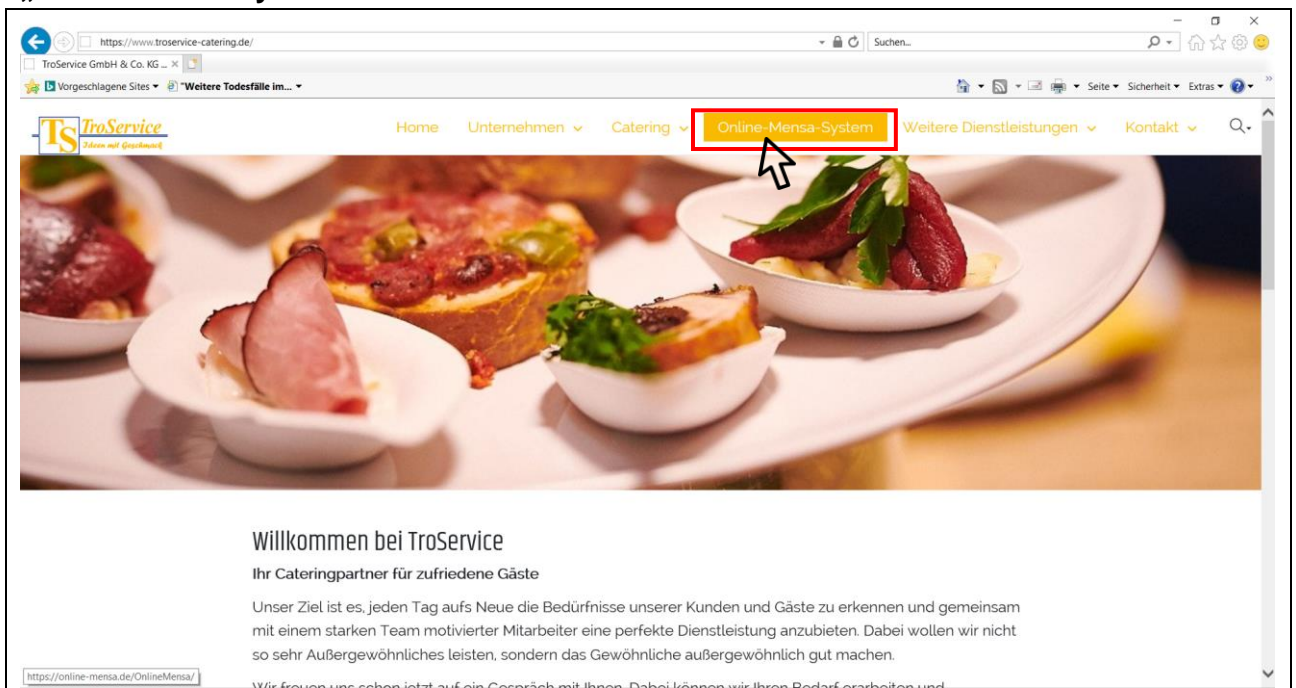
https://www.troservice-catering.de/
Suchen...
TroService GmbH & Co. KG ...
Vorgeschlagene Sites
"Weitere Todesfälle im...
Seite
Sicherheit
Extras

TS TroService
Ideen mit Geschmack

Home Unternehmen Catering Online-Mensa-System Weitere Dienstleistungen Kontakt

Willkommen bei TroService

Ihr Cateringpartner für zufriedene Gäste

Unser Ziel ist es, jeden Tag aufs Neue die Bedürfnisse unserer Kunden und Gäste zu erkennen und gemeinsam mit einem starken Team motivierter Mitarbeiter eine perfekte Dienstleistung anzubieten. Dabei wollen wir nicht so sehr Außergewöhnliches leisten, sondern das Gewöhnliche außergewöhnlich gut machen.

https://online-mensa.de/OnlineMensa/

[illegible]